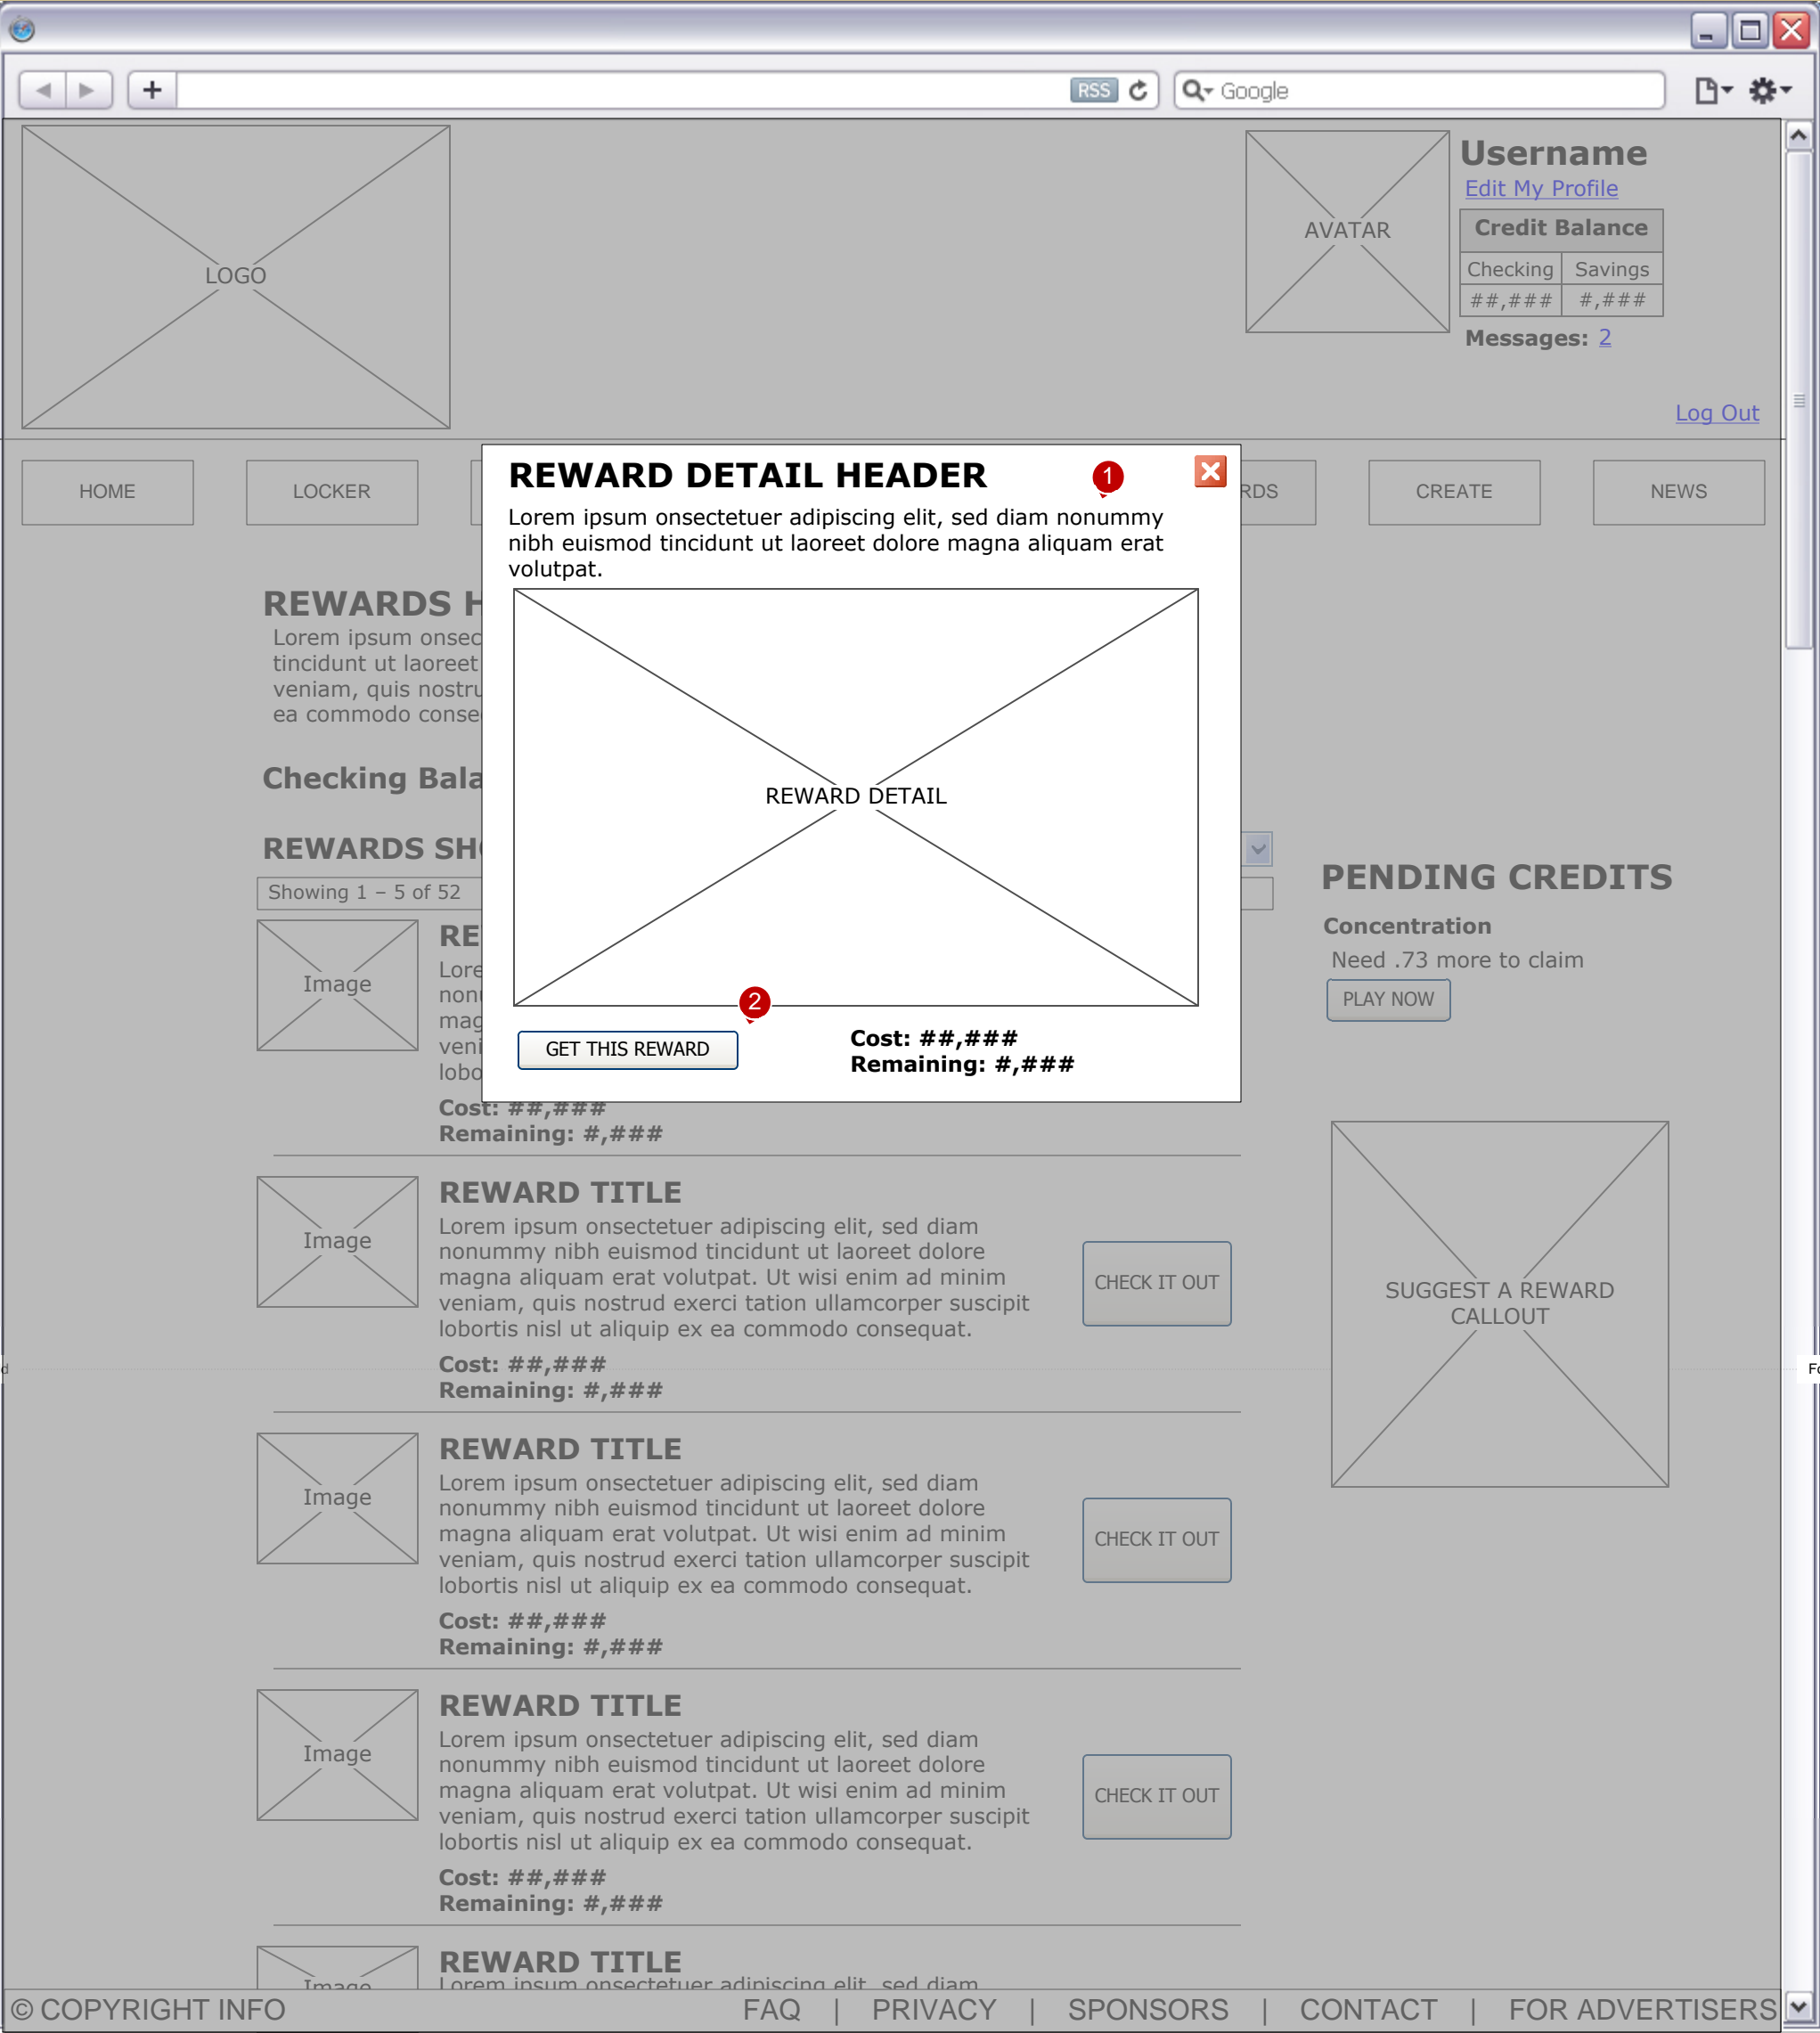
RSS
Google

LOGO

AVATAR

Username
Edit My Profile

| Credit Balance | |
|---|---|
| Checking | Savings |
| ##,### | #,### |

Messages: 2

Log Out

HOME
LOCKER
RDS
CREATE
NEWS

REWARD DETAIL HEADER

1

Lorem ipsum onsectetuer adipiscing elit, sed diam nonummy nibh euismod tincidunt ut laoreet dolore magna aliquam erat volutpat.

REWARD DETAIL

2

GET THIS REWARD

Cost: ##,###
Remaining: #,###

REWARDS H
Lorem ipsum onsec tincidunt ut laoreet veniam, quis nostru ea commodo conse

Checking Bala

REWARDS SH
Showing 1 – 5 of 52

Image
RE
Lore
non
mag
veni
lobo
Cost: ##,###
Remaining: #,###

PENDING CREDITS
Concentration
Need .73 more to claim
PLAY NOW

Image
REWARD TITLE
Lorem ipsum onsectetuer adipiscing elit, sed diam nonummy nibh euismod tincidunt ut laoreet dolore magna aliquam erat volutpat. Ut wisi enim ad minim veniam, quis nostrud exerci tation ullamcorper suscipit lobortis nisl ut aliquip ex ea commodo consequat.
Cost: ##,###
Remaining: #,###
CHECK IT OUT

SUGGEST A REWARD CALLOUT

Image
REWARD TITLE
Lorem ipsum onsectetuer adipiscing elit, sed diam nonummy nibh euismod tincidunt ut laoreet dolore magna aliquam erat volutpat. Ut wisi enim ad minim veniam, quis nostrud exerci tation ullamcorper suscipit lobortis nisl ut aliquip ex ea commodo consequat.
Cost: ##,###
Remaining: #,###
CHECK IT OUT

Image
REWARD TITLE
Lorem ipsum onsectetuer adipiscing elit, sed diam nonummy nibh euismod tincidunt ut laoreet dolore magna aliquam erat volutpat. Ut wisi enim ad minim veniam, quis nostrud exerci tation ullamcorper suscipit lobortis nisl ut aliquip ex ea commodo consequat.
Cost: ##,###
Remaining: #,###
CHECK IT OUT

Image
REWARD TITLE
Lorem ipsum onsectetuer adipiscing elit, sed diam

© COPYRIGHT INFO
FAQ | PRIVACY | SPONSORS | CONTACT | FOR ADVERTISERS